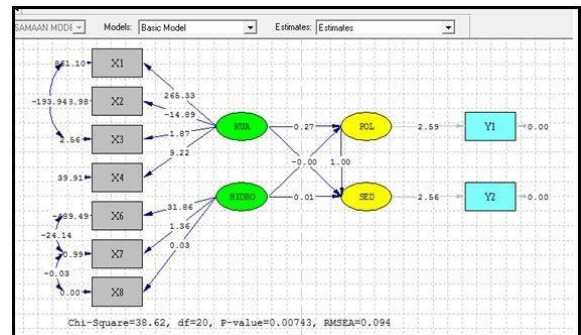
SAMAAN MODE | Models: Basic Model | Estimates: Estimates

41.10 X1
-193.943.98 X2
2.56 X3
39.91 X4
-389.49 X6
-24.14
0.99 X7
-0.03
0.00 X8

265.33
-14.89
1.87
9.22
31.86
1.36
0.03

KUA
HIDRO

0.27
-0.00
0.01
1.00

POL
SED

2.59
2.56

Y1 0.00
Y2 0.00

Chi-Square=38.62, df=20, P-value=0.00743, RMSEA=0.094